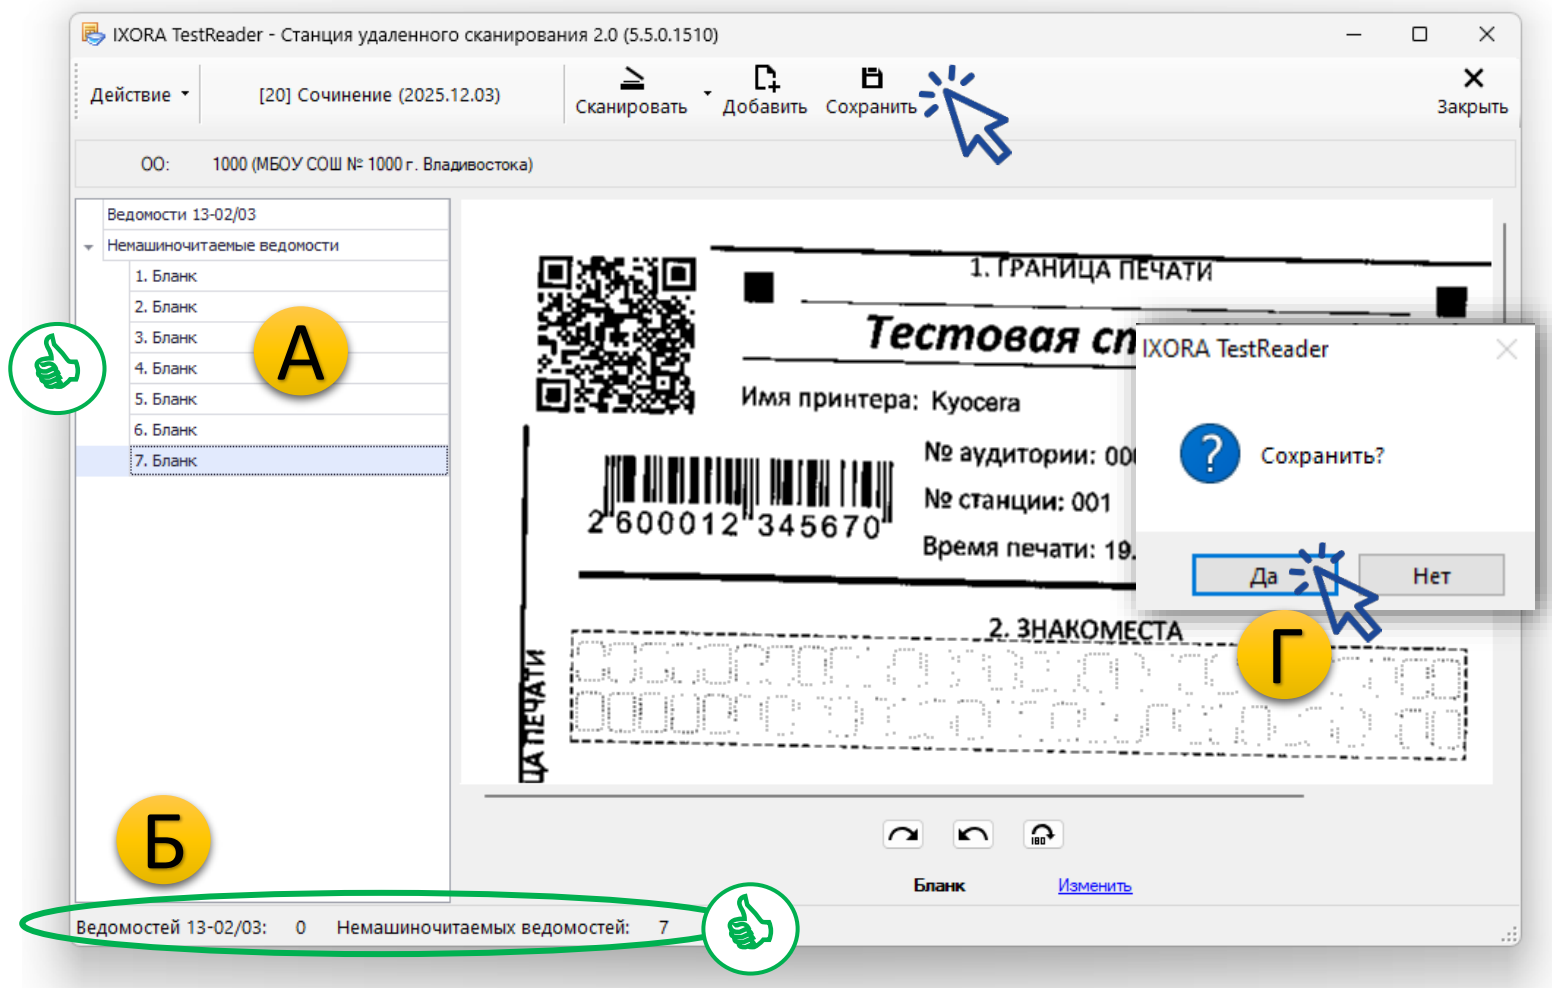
IXORA TestReader - Станция удаленного сканирования 2.0 (5.5.0.1510)

Действие

[20] Сочинение (2025.12.03)

Сканировать

Добавить

Сохранить

Закрыть

ОО: 1000 (МБОУ СОШ № 1000 г. Владивостока)

Ведомости 13-02/03
Немашиночитаемые ведомости
1. Бланк
2. Бланк
3. Бланк
4. Бланк
5. Бланк
6. Бланк
7. Бланк

А

1. ГРАНИЦА ПЕЧАТИ

Тестовая сп

Имя принтера: Kyocera

№ аудитории: 00

№ станции: 001

Время печати: 19.

2 600012 345670

ЦА ПЕЧАТИ

2. ЗНАКОМЕСТА

IXORA TestReader

Сохранить?

Да

Нет

Г

Б

Бланк

Изменить

Ведомостей 13-02/03: 0 Немашиночитаемых ведомостей: 7